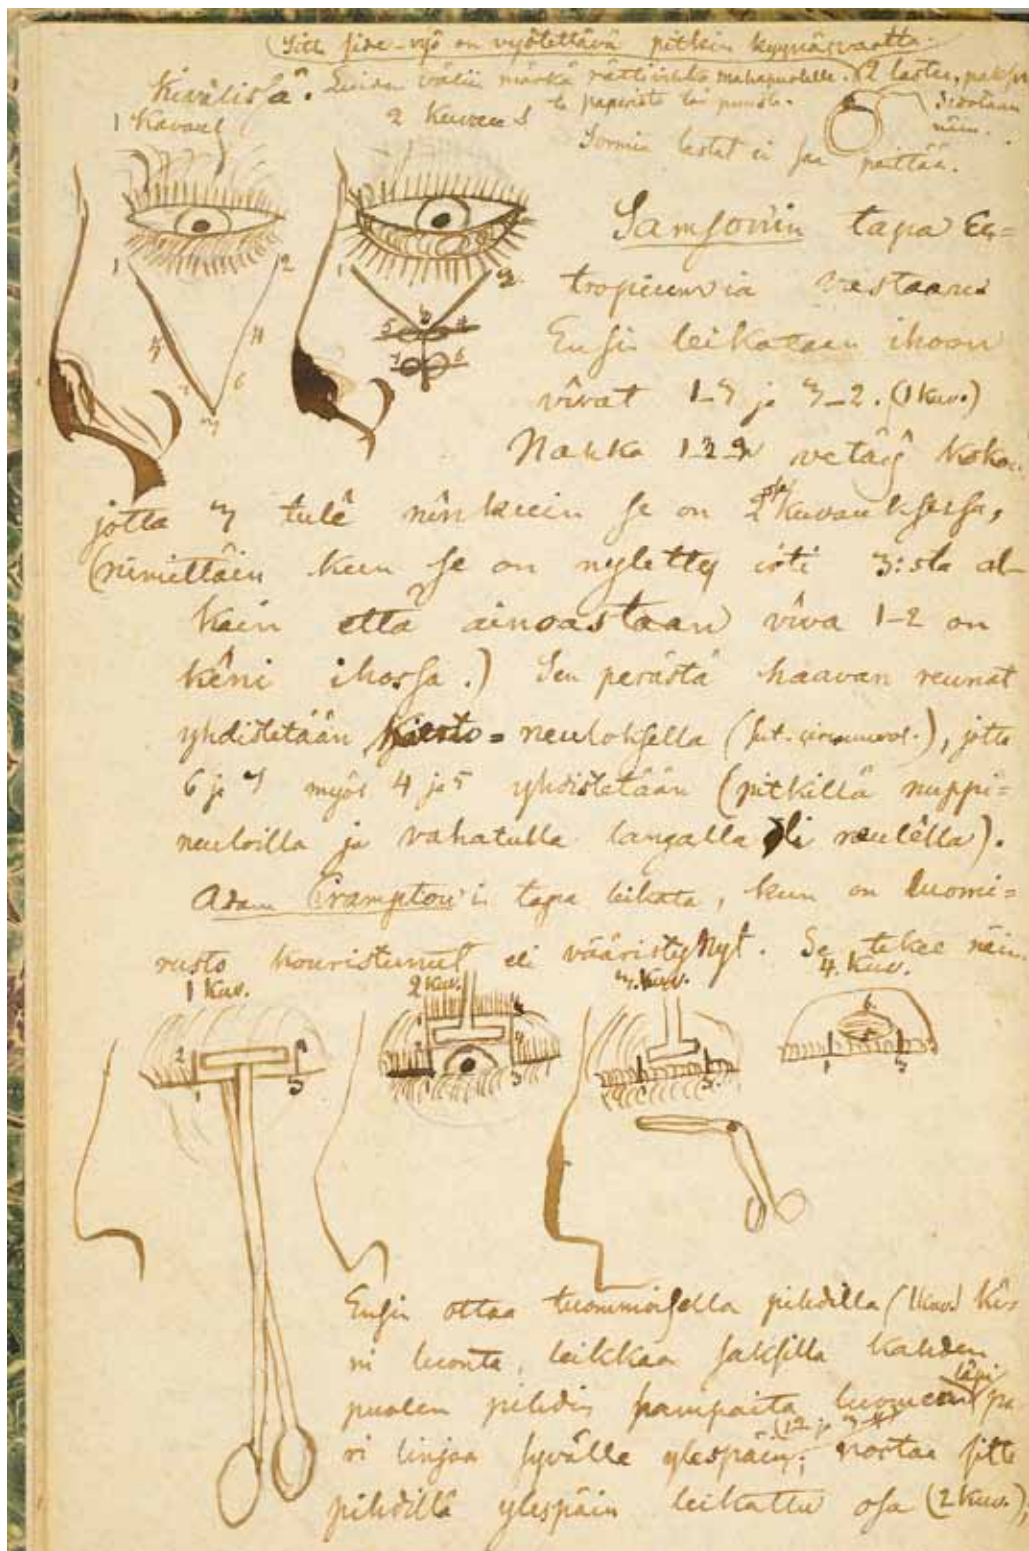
Sitte side-vyö on vyötettävä pitkin kyynäsvartta.

Kiväliss'ä. Luiden väliin märkä rättiä tahi mahapuolelle. 2 lastor, paksu tahi paperista tai puusta. Sidotaan näin. Sormia lastat ei saa painaa.

1 Kuva I 2 Kuva I

Samsonin tapa Ectropiumia vastaan: Ensin leikataan ihoon viivat 1-7 ja 7-2. (1 kuv.) Nahka 1-2-7 vetäst ylös jotta 7 tulee niin korkeen se on 2 kuvan kohta, (nimittäin kun se on nyletty irti 3:sta alkaen että ainoastaan viiva 1-2 on kiini ihossa.) Sen perästä haavan reunat yhdistetään kierto= neuloilla (sut. circumvol.), jotta 6 ja 7 myös 4 ja 5 yhdistetään (pitkillä nuppi= neuloilla ja vahatulla langalla yli neulella).

Adam Crampton'i tapa leikata, kun on luomi= rusto kouristunut eli vääristynyt. Se tekee näin.

1 Kuv. 2 Kuv. 4. Kuv. 4. Kuv.

Ensin ottaa luomiosta pihdillä (1 Kuv) kiini luonta, leikkaa saksilla kahden puolen pihdin pampaita luomen läpi pari linjaa syvälle ylespäin 1-2 ja 7-8; vortaa sitte pihdillä ylespäin leikattu osa (2 Kuv.)